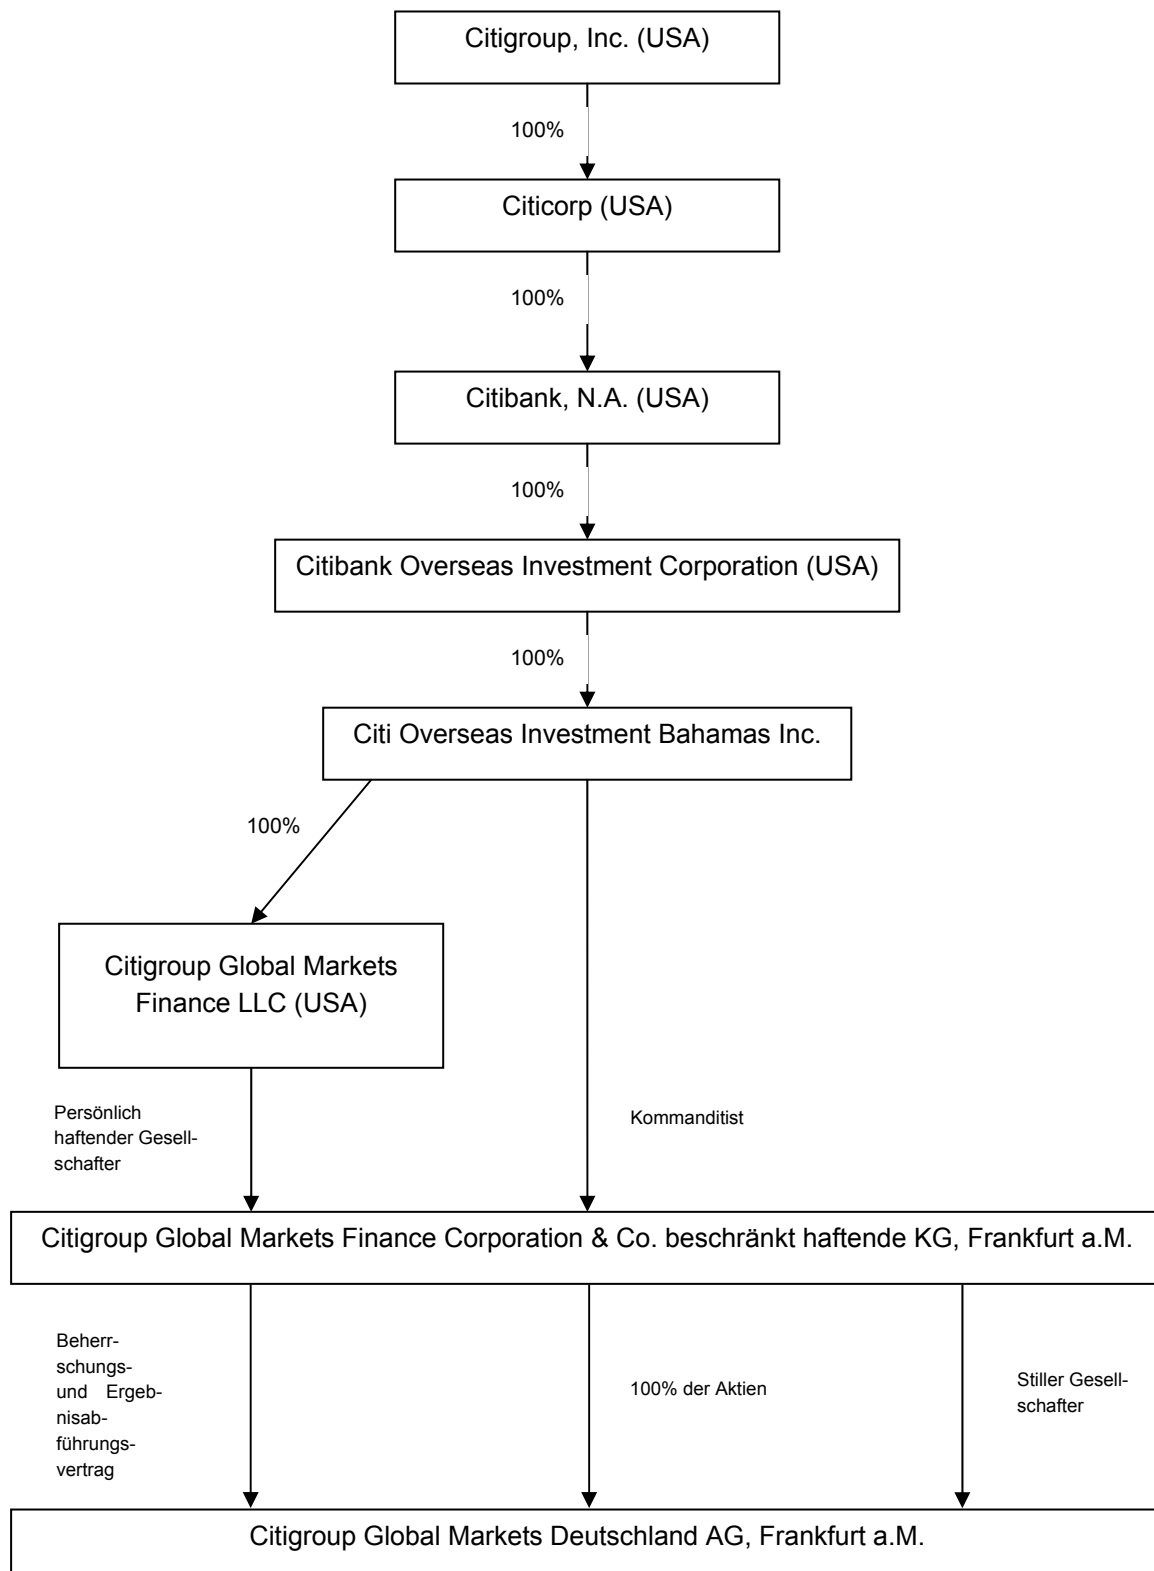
Citigroup, Inc. (USA)

100%

Citicorp (USA)

100%

Citibank, N.A. (USA)

100%

Citibank Overseas Investment Corporation (USA)

100%

Citi Overseas Investment Bahamas Inc.

100%

Citigroup Global Markets Finance LLC (USA)

Persönlich haftender Gesellschafter

Kommanditist

Citigroup Global Markets Finance Corporation & Co. beschränkt haftende KG, Frankfurt a.M.

Beherrschungs- und Ergebnisabführungsvertrag

100% der Aktien

Stiller Gesellschafter

Citigroup Global Markets Deutschland AG, Frankfurt a.M.